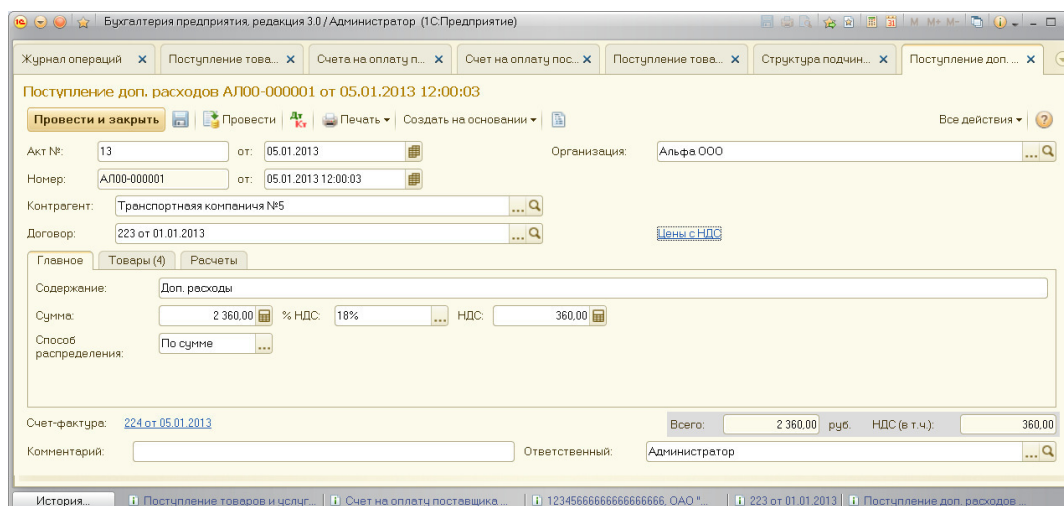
Бухгалтерия предприятия, редакция 3.0 / Администратор (1С:Предприятие)

M M+ M-

Журнал операций ×
Поступление това... ×
Счета на оплату п... ×
Счет на оплату пос... ×
Поступление това... ×
Структура подчин... ×
Поступление доп. ... ×

Поступление доп. расходов АЛ00-000001 от 05.01.2013 12:00:03

Провести и закрыть
Провести
Печать
Создать на основании
Все действия

Акт №: 13 от: 05.01.2013
Организация: Альфа ООО
Номер: АЛ00-000001 от: 05.01.2013 12:00:03
Контрагент: Транспортная компаничя №5
Договор: 223 от 01.01.2013
Цены с НДС

Главное
Товары (4)
Расчеты

Содержание: Доп. расходы
Сумма: 2 360,00
% НДС: 18%
НДС: 360,00
Способ распределения: По сумме

Счет-фактура: 224 от 05.01.2013
Всего: 2 360,00 руб.
НДС (в т.ч.): 360,00
Комментарий:
Ответственный: Администратор

История...
Поступление товаров и услуг...
Счет на оплату поставщика ...
12345666666666666666, ОАО "...
223 от 01.01.2013
Поступление доп. расходов ...